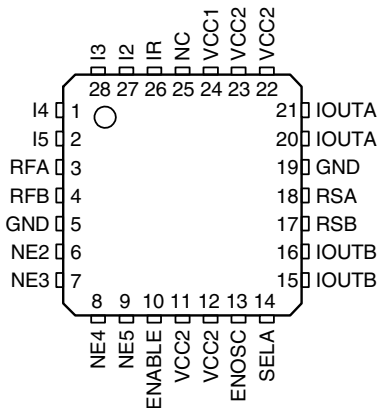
I3 I2 IR NC VCC1 VCC2 VCC2
28 27 26 25 24 23 22

I4 1
I5 2
RFA 3
RFB 4
GND 5
NE2 6
NE3 7

21 IOUTA
20 IOUTA
19 GND
18 RSA
17 RSB
16 IOUTB
15 IOUTB

8 9 10 11 12 13 14
NE4 NE5 ENABLE VCC2 VCC2 ENOSC SELA